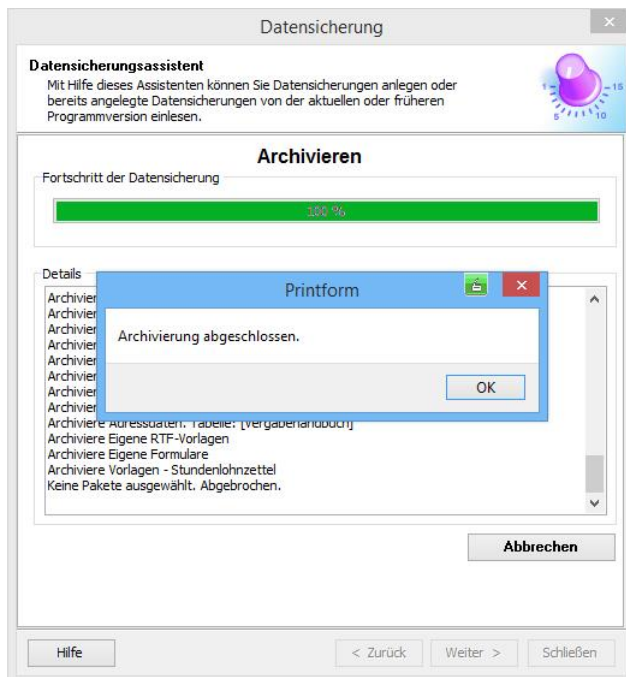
Datensicherung

Datensicherungsassistent
Mit Hilfe dieses Assistenten können Sie Datensicherungen anlegen oder bereits angelegte Datensicherungen von der aktuellen oder früheren Programmversion einlesen.

Archivieren

Fortschritt der Datensicherung

100 %

Details

Archiviere
Archiviere
Archiviere
Archiviere
Archiviere
Archiviere
Archiviere
Archiviere
Archiviere Adressdaten. Tabelle: [Vergabehandbuch]
Archiviere Eigene RTF-Vorlagen
Archiviere Eigene Formulare
Archiviere Vorlagen - Stundenlohnzettel
Keine Pakete ausgewählt. Abgebrochen.

Printform

Archivierung abgeschlossen.

OK

Abbrechen

Hilfe

< Zurück

Weiter >

Schließen